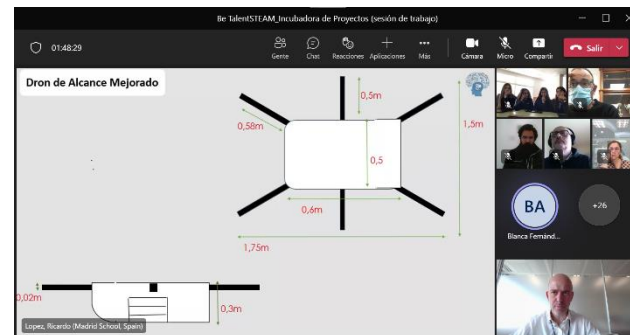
Be TalentSTEAM_Incubadora de Proyectos (sesión de trabajo)

01:48:29

Gente
Chat
Reacciones
Aplicaciones
Más
Cámara
Micro
Compartir
Salir

Dron de Alcance Mejorado

0,5m
0,58m
1,5m
0,5
0,6m
1,75m
0,02m
0,3m

BA
Blanca Fernánd...
+26

Lopez, Ricardo (Madrid School, Spain)